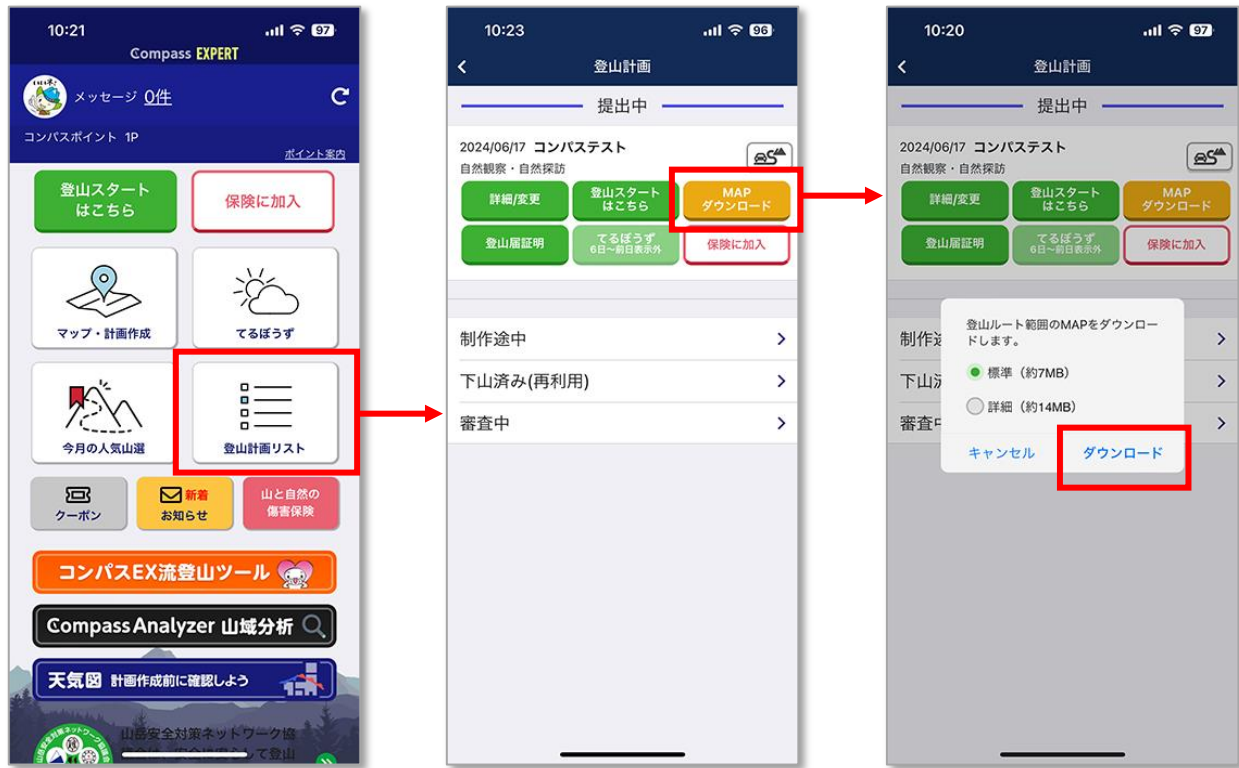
10:21
97
Compass EXPERT
メッセージ 0件
コンパスポイント 1P
ポイント案内
登山スタート はこちら
保険に加入
マップ・計画作成
てるぼうず
今月の人気山選
登山計画リスト
クーポン
新着 お知らせ
山と自然の 傷害保険
コンパスEX流登山ツール
Compass Analyzer 山域分析
天気図 計画作成前に確認しよう
山岳安全対策ネットワーク協
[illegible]

10:23
96
登山計画
提出中
2024/06/17 コンパステスト
自然観察・自然探訪
詳細/変更
登山スタート はこちら
MAP ダウンロード
登山届証明
てるぼうず 6日〜前日表示外
保険に加入
制作途中
下山済み(再利用)
審査中

10:20
97
登山計画
提出中
2024/06/17 コンパステスト
自然観察・自然探訪
詳細/変更
登山スタート はこちら
MAP ダウンロード
登山届証明
てるぼうず 6日〜前日表示外
保険に加入
制作途
下山済
審査中
登山ルート範囲のMAPをダウンロードします。
標準（約7MB）
詳細（約14MB）
キャンセル
ダウンロード